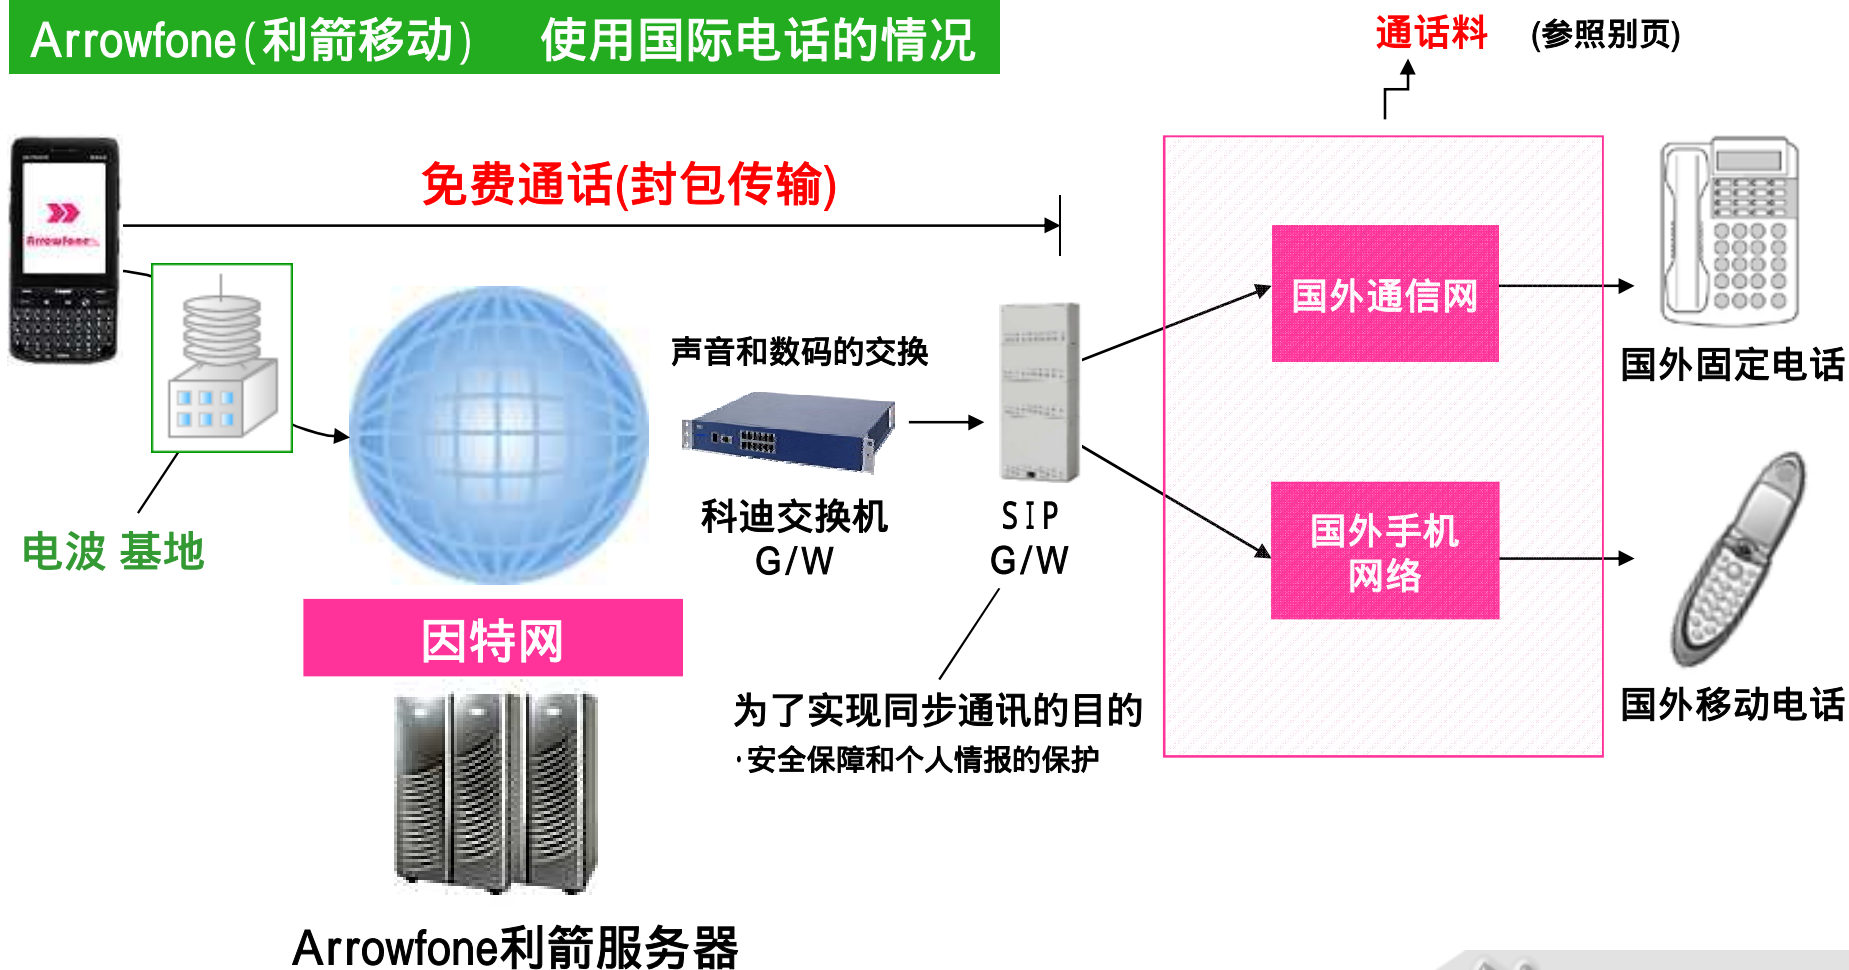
Arrowfone(利箭移动)　使用国际电话的情况

通话料　(参照别页)

免费通话(封包传输)

Arrowfone

声音和数码的交换

国外通信网

国外固定电话

国外手机网络

国外移动电话

电波 基地

科迪交换机 G/W

SIP G/W

因特网

为了实现同步通讯的目的

·安全保障和个人情报的保护

Arrowfone利箭服务器